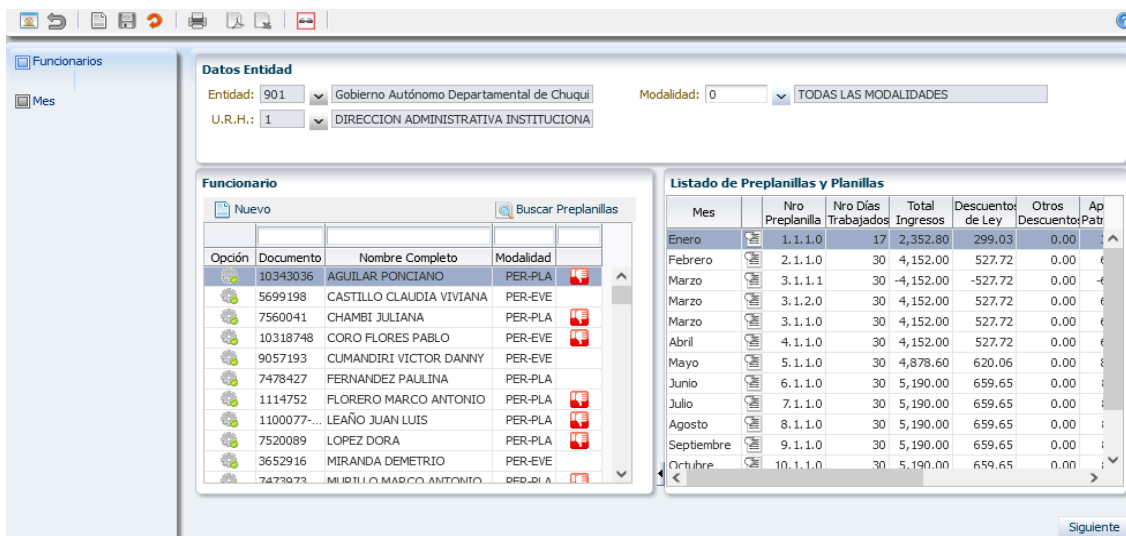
Funcionarios

Mes

Datos Entidad

Entidad: 901 Gobierno Autónomo Departamental de Chuqui

Modalidad: 0 TODAS LAS MODALIDADES

U.R.H.: 1 DIRECCION ADMINISTRATIVA INSTITUCIONA

Funcionario

Nuevo

Buscar Preplanillas

| Opción | Documento | Nombre Completo | Modalidad |
|---|---|---|---|
| | 10343036 | AGUILAR PONCIANO | PER-PLA |
| | 5699198 | CASTILLO CLAUDIA VIVIANA | PER-EVE |
| | 7560041 | CHAMBI JULIANA | PER-PLA |
| | 10318748 | CORO FLORES PABLO | PER-EVE |
| | 9057193 | CUMANDIRI VICTOR DANNY | PER-EVE |
| | 7478427 | FERNANDEZ PAULINA | PER-PLA |
| | 1114752 | FLORERO MARCO ANTONIO | PER-PLA |
| | 1100077-... | LEAÑO JUAN LUIS | PER-PLA |
| | 7520089 | LOPEZ DORA | PER-PLA |
| | 3652916 | MIRANDA DEMETRIO | PER-EVE |
| | 7473973 | MURILLO MARCO ANTONIO | PER-PLA |

Listado de Preplanillas y Planillas

| Mes | | Nro Preplanilla | Nro Días Trabajados | Total Ingresos | Descuentos de Ley | Otros Descuentos | Ap Patr |
|---|---|---|---|---|---|---|---|
| Enero | | 1.1.1.0 | 17 | 2,352.80 | 299.03 | 0.00 | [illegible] |
| Febrero | | 2.1.1.0 | 30 | 4,152.00 | 527.72 | 0.00 | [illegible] |
| Marzo | | 3.1.1.1 | 30 | -4,152.00 | -527.72 | 0.00 | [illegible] |
| Marzo | | 3.1.2.0 | 30 | 4,152.00 | 527.72 | 0.00 | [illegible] |
| Marzo | | 3.1.1.0 | 30 | 4,152.00 | 527.72 | 0.00 | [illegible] |
| Abril | | 4.1.1.0 | 30 | 4,152.00 | 527.72 | 0.00 | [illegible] |
| Mayo | | 5.1.1.0 | 30 | 4,878.60 | 620.06 | 0.00 | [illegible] |
| Junio | | 6.1.1.0 | 30 | 5,190.00 | 659.65 | 0.00 | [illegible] |
| Julio | | 7.1.1.0 | 30 | 5,190.00 | 659.65 | 0.00 | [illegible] |
| Agosto | | 8.1.1.0 | 30 | 5,190.00 | 659.65 | 0.00 | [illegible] |
| Septiembre | | 9.1.1.0 | 30 | 5,190.00 | 659.65 | 0.00 | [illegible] |
| Octubre | | 10.1.1.0 | 30 | 5,190.00 | 659.65 | 0.00 | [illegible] |

Siguiente